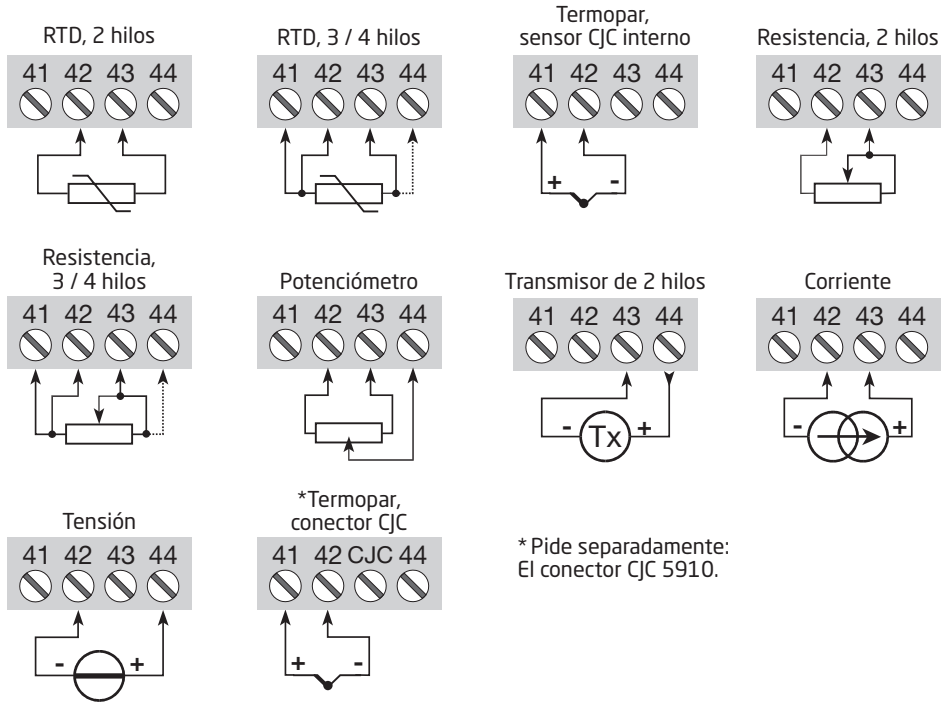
RTD, 2 hilos
41 42 43 44

RTD, 3 / 4 hilos
41 42 43 44

Termopar, sensor CJC interno
41 42 43 44
+ -

Resistencia, 2 hilos
41 42 43 44

Resistencia, 3 / 4 hilos
41 42 43 44

Potenciómetro
41 42 43 44

Transmisor de 2 hilos
41 42 43 44
- Tx +

Corriente
41 42 43 44
- +

Tensión
41 42 43 44
- +

*Termopar, conector CJC
41 42 CJC 44
+ -

* Pide separadamente: El conector CJC 5910.